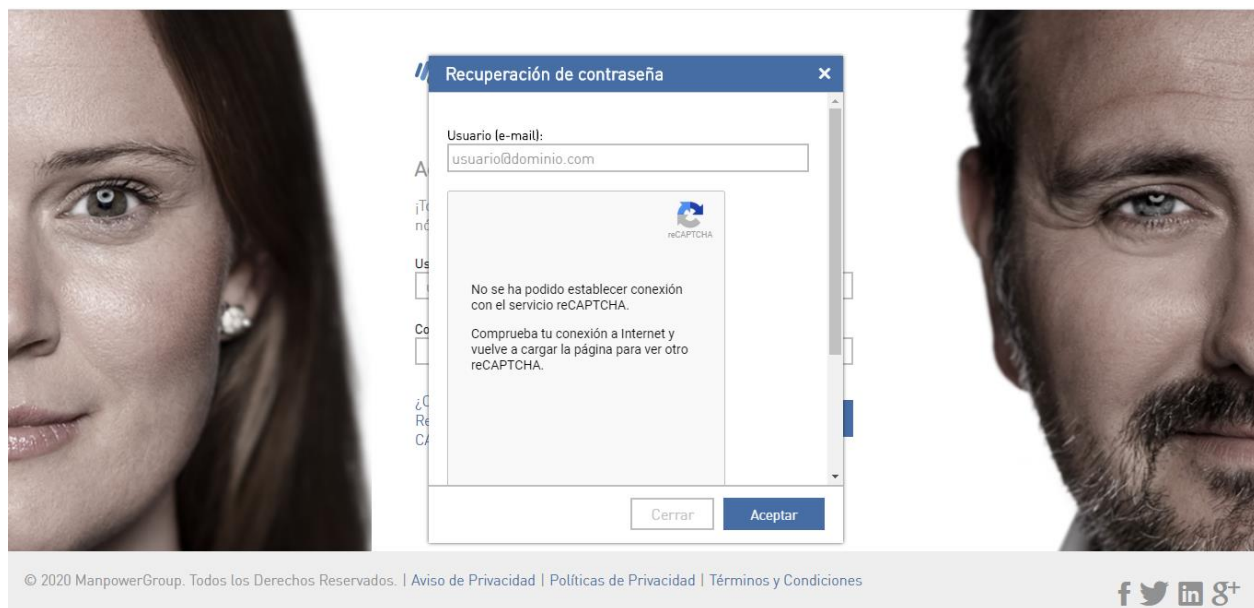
Recuperación de contraseña ×

Usuario (e-mail):
usuario@dominio.com

reCAPTCHA

No se ha podido establecer conexión con el servicio reCAPTCHA.

Comprueba tu conexión a Internet y vuelve a cargar la página para ver otro reCAPTCHA.

Cerrar Aceptar

© 2020 ManpowerGroup. Todos los Derechos Reservados. | Aviso de Privacidad | Políticas de Privacidad | Términos y Condiciones